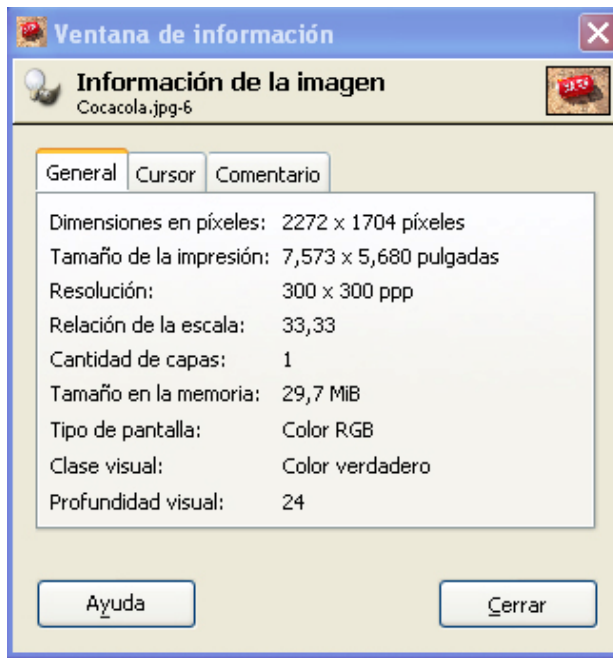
Ventana de información

Información de la imagen
Cocacola.jpg-6

General | Cursor | Comentario

| | |
|---|---|
| Dimensiones en píxeles: | 2272 x 1704 píxeles |
| Tamaño de la impresión: | 7,573 x 5,680 pulgadas |
| Resolución: | 300 x 300 ppp |
| Relación de la escala: | 33,33 |
| Cantidad de capas: | 1 |
| Tamaño en la memoria: | 29,7 MiB |
| Tipo de pantalla: | Color RGB |
| Clase visual: | Color verdadero |
| Profundidad visual: | 24 |

Ayuda

Cerrar